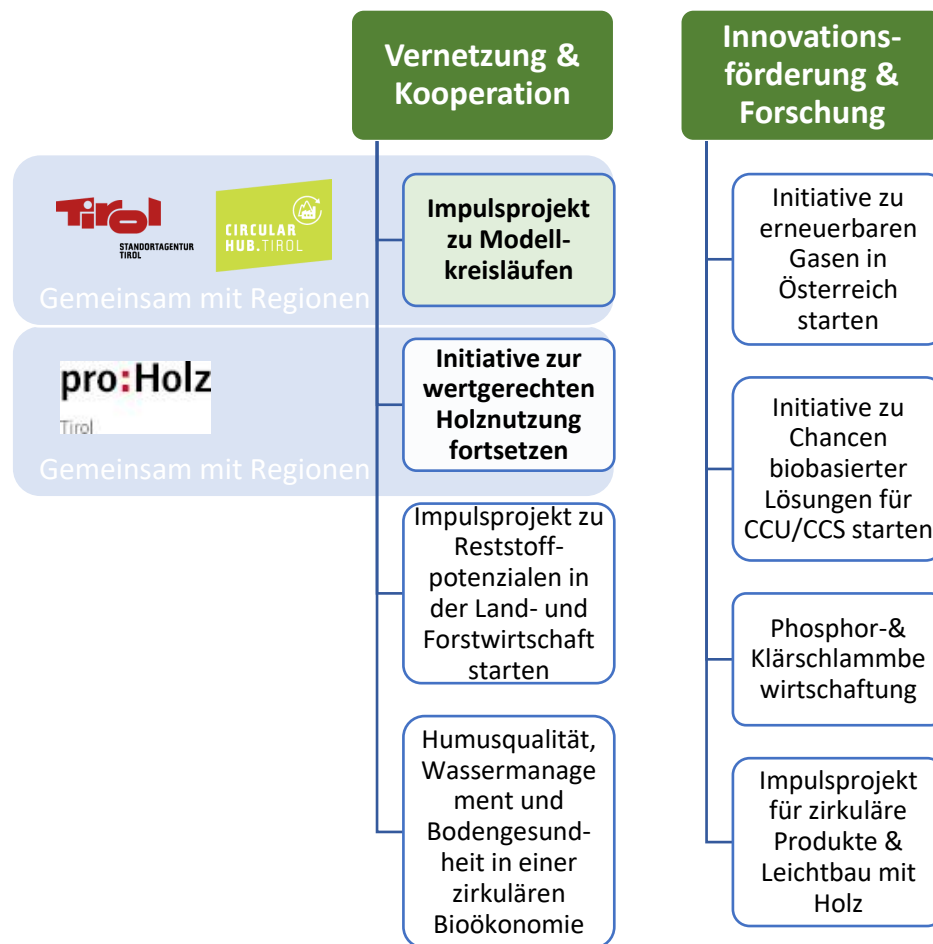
Vernetzung & Kooperation

Innovationsförderung & Forschung

Tirol
STANDORTAGENTUR TIROL

CIRCULAR HUB.TIROL

Gemeinsam mit Regionen

Impulsprojekt zu Modellkreisläufen

pro:Holz
Tirol

Gemeinsam mit Regionen

Initiative zur wertgerechten Holznutzung fortsetzen

Impulsprojekt zu Reststoffpotenzialen in der Land- und Forstwirtschaft starten

Humusqualität, Wassermanagement und Bodengesundheit in einer zirkulären Bioökonomie

Initiative zu erneuerbaren Gasen in Österreich starten

Initiative zu Chancen biobasierter Lösungen für CCU/CCS starten

Phosphor-& Klärschlammbewirtschaftung

Impulsprojekt für zirkuläre Produkte & Leichtbau mit Holz